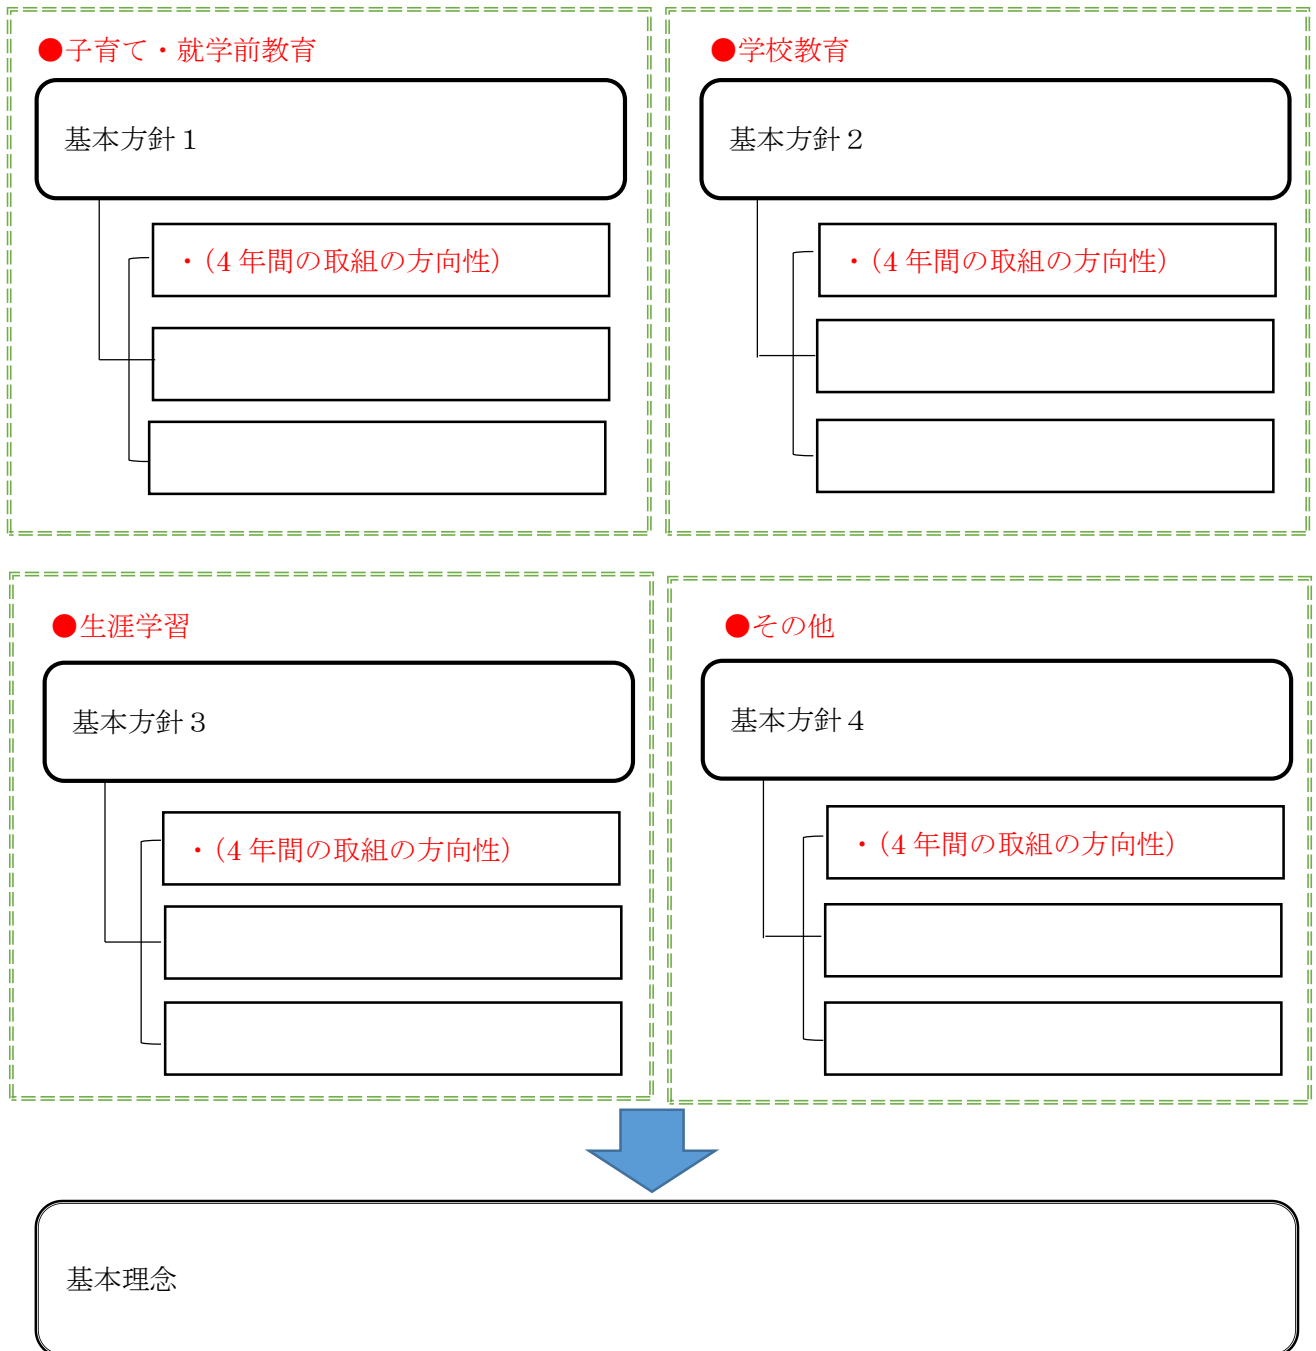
●子育て・就学前教育

基本方針１

・（4 年間の取組の方向性）

●学校教育

基本方針２

・（4 年間の取組の方向性）

●生涯学習

基本方針３

・（4 年間の取組の方向性）

●その他

基本方針４

・（4 年間の取組の方向性）

基本理念